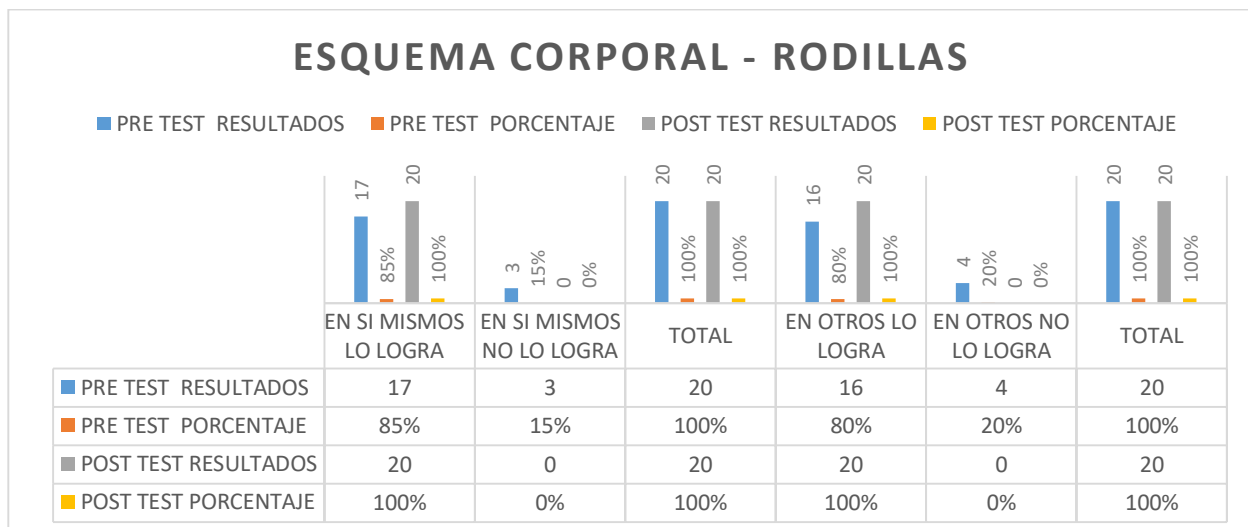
ESQUEMA CORPORAL - RODILLAS

PRE TEST RESULTADOS   PRE TEST PORCENTAJE   POST TEST RESULTADOS   POST TEST PORCENTAJE

17 85% 20 100%   3 15% 0 0%   20 100% 20 100%   16 80% 20 100%   4 20% 0 0%   20 100% 20 100%

| | EN SI MISMOS LO LOGRA | EN SI MISMOS NO LO LOGRA | TOTAL | EN OTROS LO LOGRA | EN OTROS NO LO LOGRA | TOTAL |
|---|---|---|---|---|---|---|
| PRE TEST RESULTADOS | 17 | 3 | 20 | 16 | 4 | 20 |
| PRE TEST PORCENTAJE | 85% | 15% | 100% | 80% | 20% | 100% |
| POST TEST RESULTADOS | 20 | 0 | 20 | 20 | 0 | 20 |
| POST TEST PORCENTAJE | 100% | 0% | 100% | 100% | 0% | 100% |